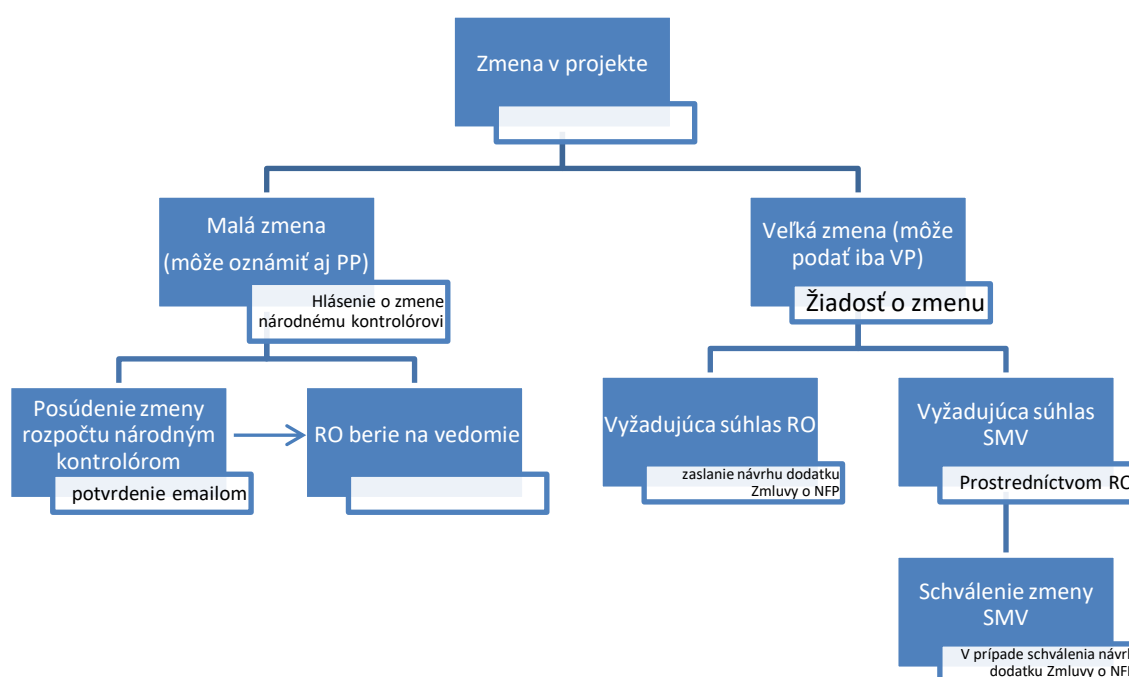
Zmena v projekte

Malá zmena
(môže oznámiť aj PP)

Hlásenie o zmene národnému kontrolórovi

Veľká zmena (môže podať iba VP)

Žiadosť o zmenu

Posúdenie zmeny rozpočtu národným kontrolórom

potvrdenie emailom

RO berie na vedomie

Vyžadujúca súhlas RO

zaslanie návrhu dodatku Zmluvy o NFP

Vyžadujúca súhlas SMV

Prostredníctvom RO

Schválenie zmeny SMV

V prípade schválenia návrh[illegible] dodatku Zmluvy o NF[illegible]